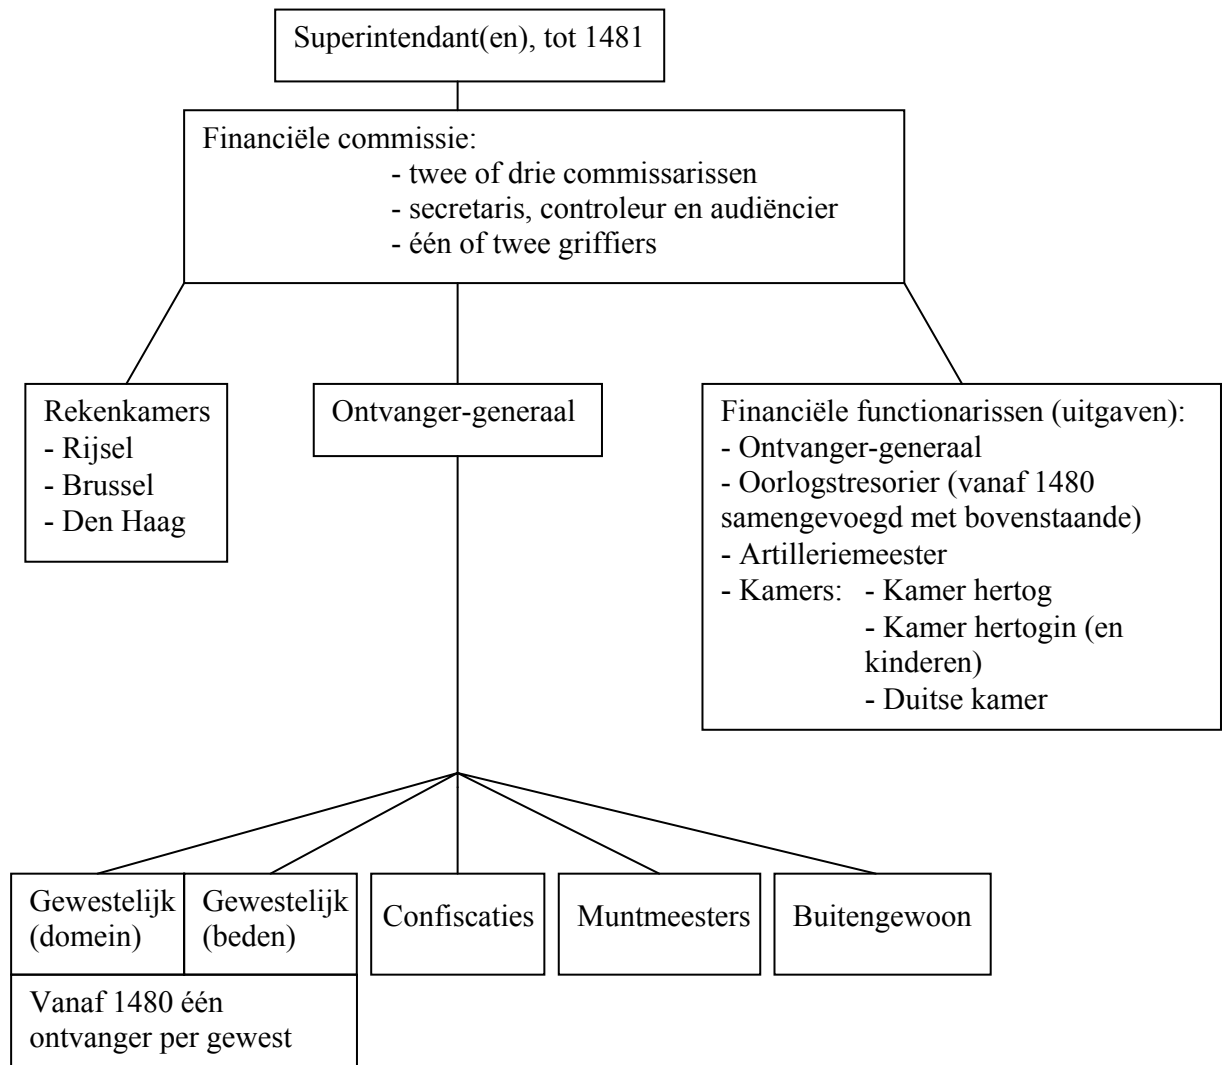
Superintendant(en), tot 1481

Financiële commissie:
- twee of drie commissarissen
- secretaris, controleur en audiëncier
- één of twee griffiers

Rekenkamers
- Rijsel
- Brussel
- Den Haag

Ontvanger-generaal

Financiële functionarissen (uitgaven):
- Ontvanger-generaal
- Oorlogstresorier (vanaf 1480 samengevoegd met bovenstaande)
- Artilleriemeester
- Kamers: - Kamer hertog
- Kamer hertogin (en kinderen)
- Duitse kamer

Gewestelijk (domein)

Gewestelijk (beden)

Confiscaties

Muntmeesters

Buitengewoon

Vanaf 1480 één ontvanger per gewest